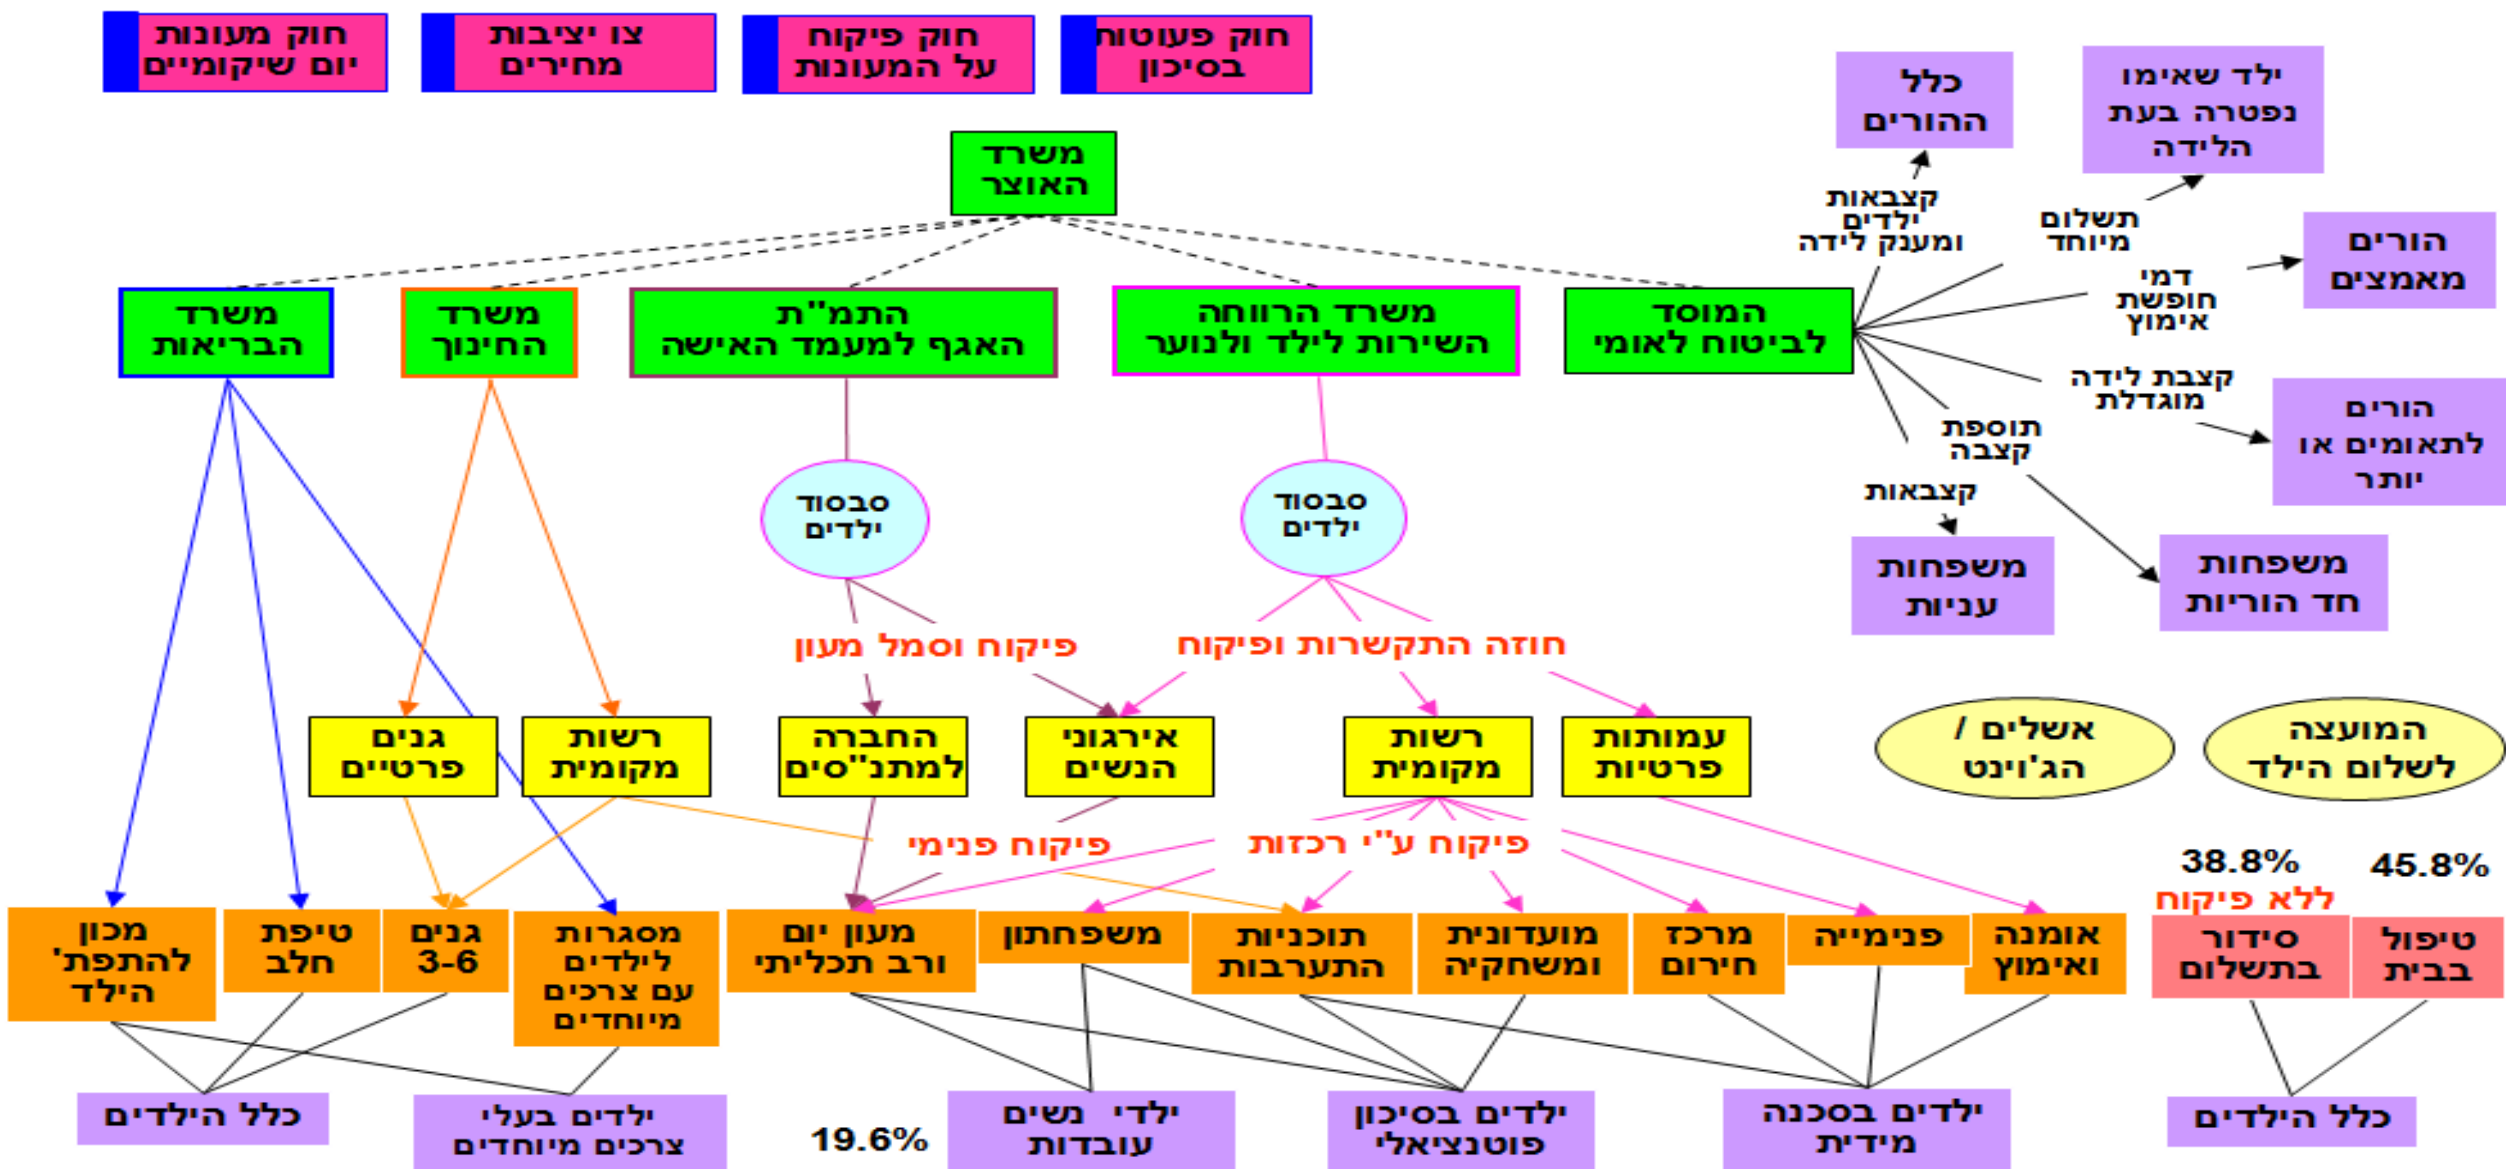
חוק מעונות יום שיקומיים

צו יציבות מחירים

חוק פיקוח על המעונות

חוק פעוטות בסיכון

כלל ההורים

ילד שאימו נפטרה בעת הלידה

משרד האוצר

קצבאות ילדים ומענק לידה

תשלום מיוחד

הורים מאמצים

דמי חופשת אימוץ

משרד הבריאות

משרד החינוך

התמ"ת האגף למעמד האישה

משרד הרווחה השירות לילד ולנוער

המוסד לביטוח לאומי

קצבת לידה מוגדלת

הורים לתאומים או יותר

תוספת קצבה

קצבאות

סבסוד ילדים

סבסוד ילדים

משפחות עניות

משפחות חד הוריות

פיקוח וסמל מעון

חוזה התקשרות ופיקוח

גנים פרטיים

רשות מקומית

החברה למתנ"סים

אירגוני הנשים

רשות מקומית

עמותות פרטיות

אשלים / הג'וינט

המועצה לשלום הילד

פיקוח פנימי

פיקוח ע"י רכזות

38.8%

45.8%

ללא פיקוח

מכון 'להתפת' הילד

טיפת חלב

גנים 3-6

מסגרות לילדים עם צרכים מיוחדים

מעון יום ורב תכליתי

משפחתון

תוכניות התערבות

מועדונית ומשחקיה

מרכז חירום

פנימייה

אומנה ואימוץ

סידור בתשלום

טיפול בבית

כלל הילדים

ילדים בעלי צרכים מיוחדים

19.6%

ילדי נשים עובדות

ילדים בסיכון פוטנציאלי

ילדים בסכנה מידית

כלל הילדים